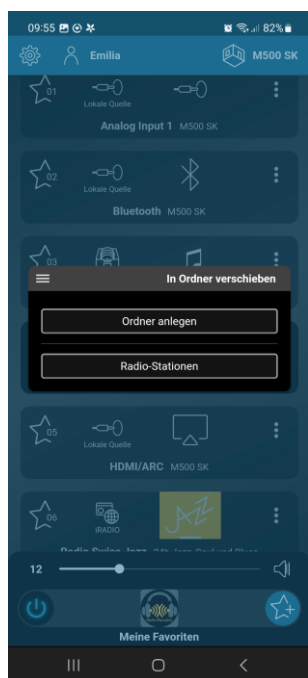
09:55
82%

Emilia
M500 SK

01
Lokale Quelle
Analog Input 1 M500 SK

02
Lokale Quelle
Bluetooth M500 SK

03

In Ordner verschieben

Ordner anlegen

Radio-Stationen

05
Lokale Quelle
HDMI/ARC M500 SK

06
IRADIO
Radio Swiss Jazz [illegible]

12

Meine Favoriten